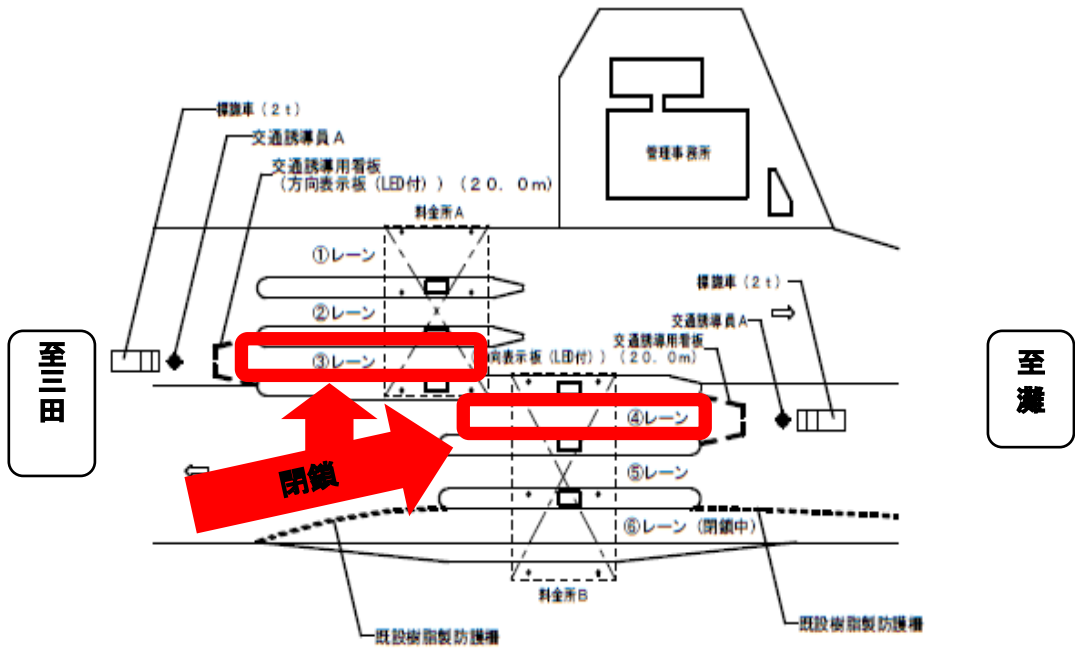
標識車（２ｔ）
交通誘導員Ａ
交通誘導用看板
（方向表示板（LED付））（２０．０ｍ）
管理事務所
料金所Ａ
①レーン
②レーン
③レーン
標識車（２ｔ）
交通誘導員Ａ
交通誘導用看板
（方向表示板（LED付））（２０．０ｍ）
④レーン
⑤レーン
⑥レーン（閉鎖中）
閉鎖
至三田
至灘
料金所Ｂ
既設樹脂製防護柵
既設樹脂製防護柵